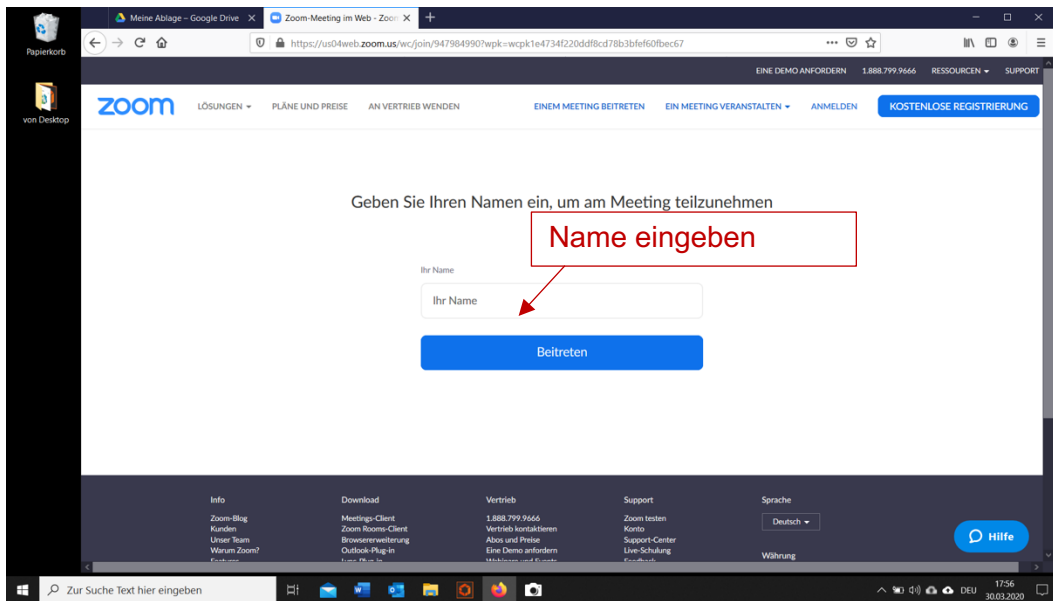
Papierkorb

von Desktop

Meine Ablage – Google Drive ✕ Zoom-Meeting im Web - Zoom ✕ +

https://us04web.zoom.us/wc/join/947984990?wpk=wcpk1e4734f220ddf8cd78b3bfef60fbec67

EINE DEMO ANFORDERN 1.888.799.9666 RESSOURCEN SUPPORT

zoom LÖSUNGEN PLÄNE UND PREISE AN VERTRIEB WENDEN EINEM MEETING BEITRETEN EIN MEETING VERANSTALTEN ANMELDEN KOSTENLOSE REGISTRIERUNG

Geben Sie Ihren Namen ein, um am Meeting teilzunehmen

Name eingeben

Ihr Name

Ihr Name

Beitreten

| Info | Download | Vertrieb | Support | Sprache |
|---|---|---|---|---|
| Zoom-Blog | Meetings-Client | 1.888.799.9666 | Zoom testen | Deutsch |
| Kunden | Zoom Rooms-Client | Vertrieb kontaktieren | Konto | |
| Unser Team | Browsererweiterung | Abos und Preise | Support-Center | |
| Warum Zoom? | Outlook-Plug-in | Eine Demo anfordern | Live-Schulung | Währung |
| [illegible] | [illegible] | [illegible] | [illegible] | |

Hilfe

Zur Suche Text hier eingeben

DEU 17:56 30.03.2020